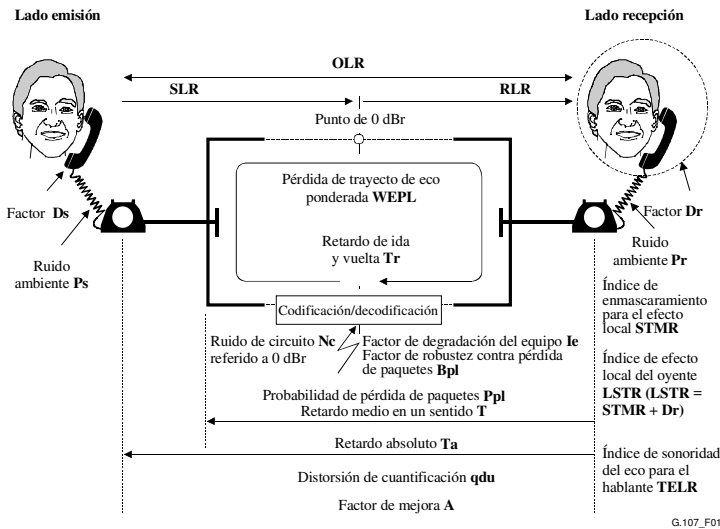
Lado emisión

Lado recepción

OLR

SLR

RLR

Punto de 0 dBr

Pérdida de trayecto de eco ponderada WEPL

Retardo de ida y vuelta Tr

Codificación/decodificación

Factor Ds

Ruido ambiente Ps

Factor Dr

Ruido ambiente Pr

Índice de enmascaramiento para el efecto local STMR

Ruido de circuito Nc referido a 0 dBr

Factor de degradación del equipo Ie
Factor de robustez contra pérdida de paquetes Bpl

Índice de efecto local del oyente LSTR (LSTR = STMR + Dr)

Probabilidad de pérdida de paquetes Ppl
Retardo medio en un sentido T

Retardo absoluto Ta

Índice de sonoridad del eco para el hablante TELR

Distorsión de cuantificación qdu

Factor de mejora A

G.107_F01